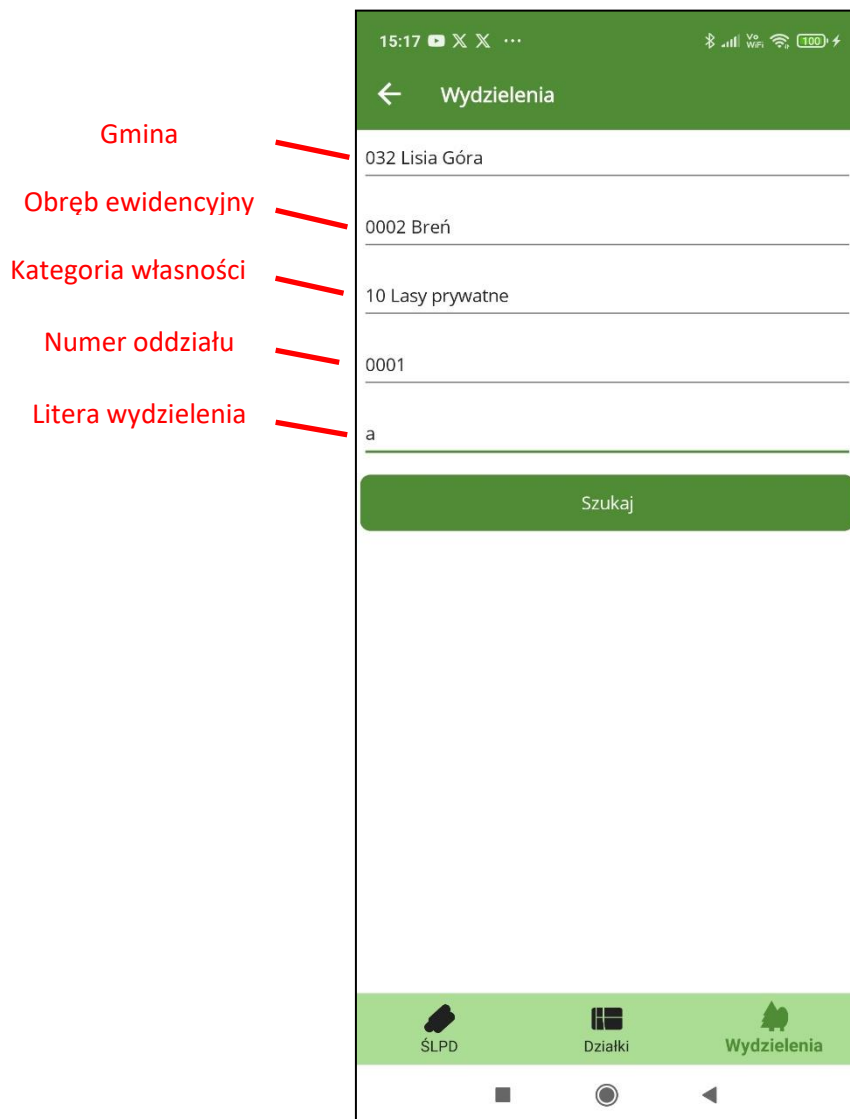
15:17 ··· Vo WiFi 100

Wydzielenia

Gmina
032 Lisia Góra

Obręb ewidencyjny
0002 Breń

Kategoria własności
10 Lasy prywatne

Numer oddziału
0001

Litera wydzielenia
a

Szukaj

ŚLPD
Działki
Wydzielenia